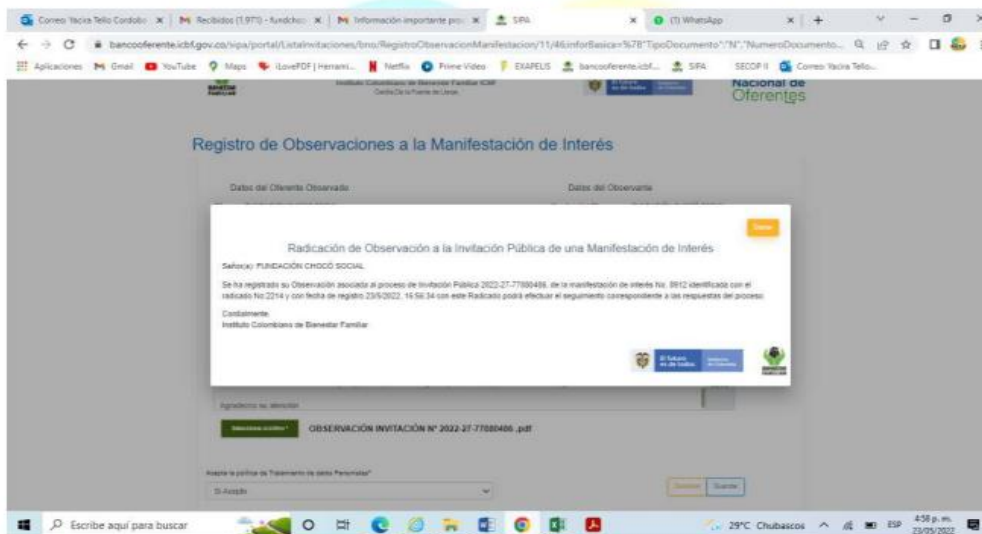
Correo: Yacira Tello Cordoba | Recibidos (1.971) - fundchoc | Información importante pro | SIPA | (1) WhatsApp

bancooferente.icbf.gov.co/sipa/portal/ListaInvitaciones/bno/RegistroObservacionManifestacion/11/46?inforBasica=%7B"TipoDocumento":"N","NumeroDocumento...

Aplicaciones | Gmail | YouTube | Maps | iLovePDF | Herrami... | Netflix | Prime Video | EXAPELIS | bancooferente.icbf... | SIPA | SECOP II | Correo: Yacira Tello...

Instituto Colombiano de Bienestar Familiar ICBF
Cecilia De la Fuente de Lleras

Nacional de Oferentes

Registro de Observaciones a la Manifestación de Interés

Datos del Oferente Observado

Datos del Observante

Cerrar

Radicación de Observación a la Invitación Pública de una Manifestación de Interés

Señor(a): FUNDACIÓN CHOCÓ SOCIAL

Se ha registrado su Observación asociada al proceso de Invitación Pública 2022-27-77000486, de la manifestación de interés No. 8912 identificado con el radicado No 2214 y con fecha de registro 23/5/2022, 16:56:34 con este Radicado podrá efectuar el seguimiento correspondiente a las respuestas del proceso.

Cordialmente,
Instituto Colombiano de Bienestar Familiar

El futuro es de todos

Agradezco su atención

Seleccionar Archivo*

OBSERVACIÓN INVITACIÓN N° 2022-27-77000486 .pdf

Acepta la política de Tratamiento de datos Personales*

Si Acepto

Cancelar | Guardar

Escribe aquí para buscar

29°C Chubascos ESP 4:58 p. m. 23/05/2022